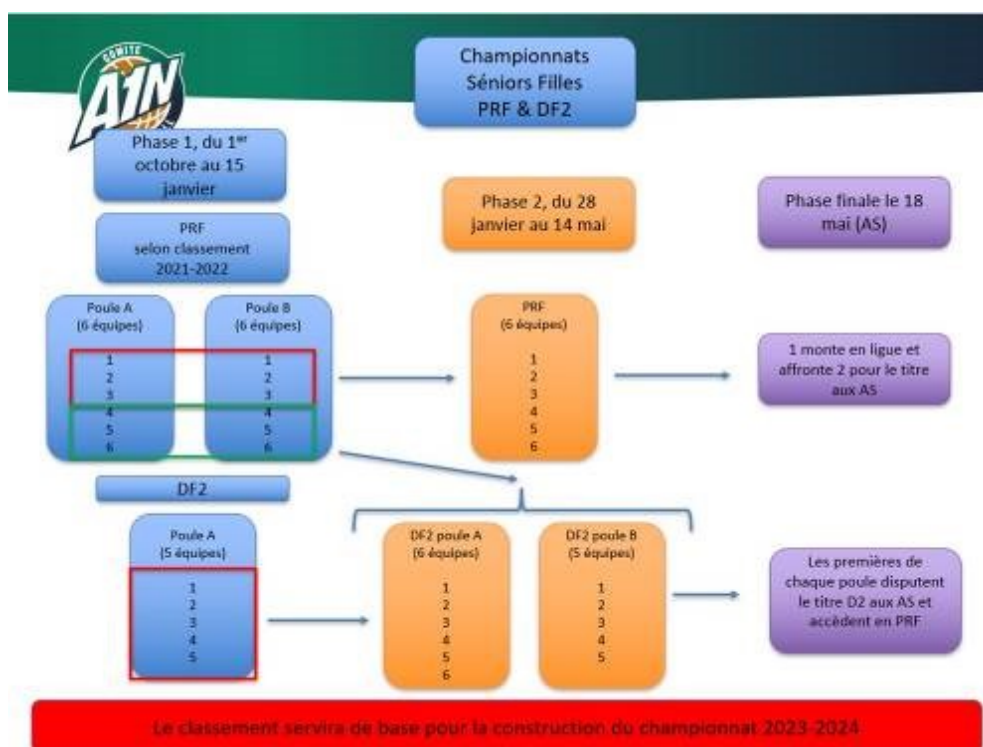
COMITE A1N

Championnats Séniors Filles PRF & DF2

Phase 1, du 1$^{er}$ octobre au 15 janvier

PRF selon classement 2021-2022

Poule A (6 équipes)
1
2
3
4
5
6

Poule B (6 équipes)
1
2
3
4
5
6

DF2

Poule A (5 équipes)
1
2
3
4
5

Phase 2, du 28 janvier au 14 mai

PRF (6 équipes)
1
2
3
4
5
6

DF2 poule A (6 équipes)
1
2
3
4
5
6

DF2 poule B (5 équipes)
1
2
3
4
5

Phase finale le 18 mai (AS)

1 monte en ligue et affronte 2 pour le titre aux AS

Les premières de chaque poule disputent le titre D2 aux AS et accèdent en PRF

Le classement servira de base pour la construction du championnat 2023-2024